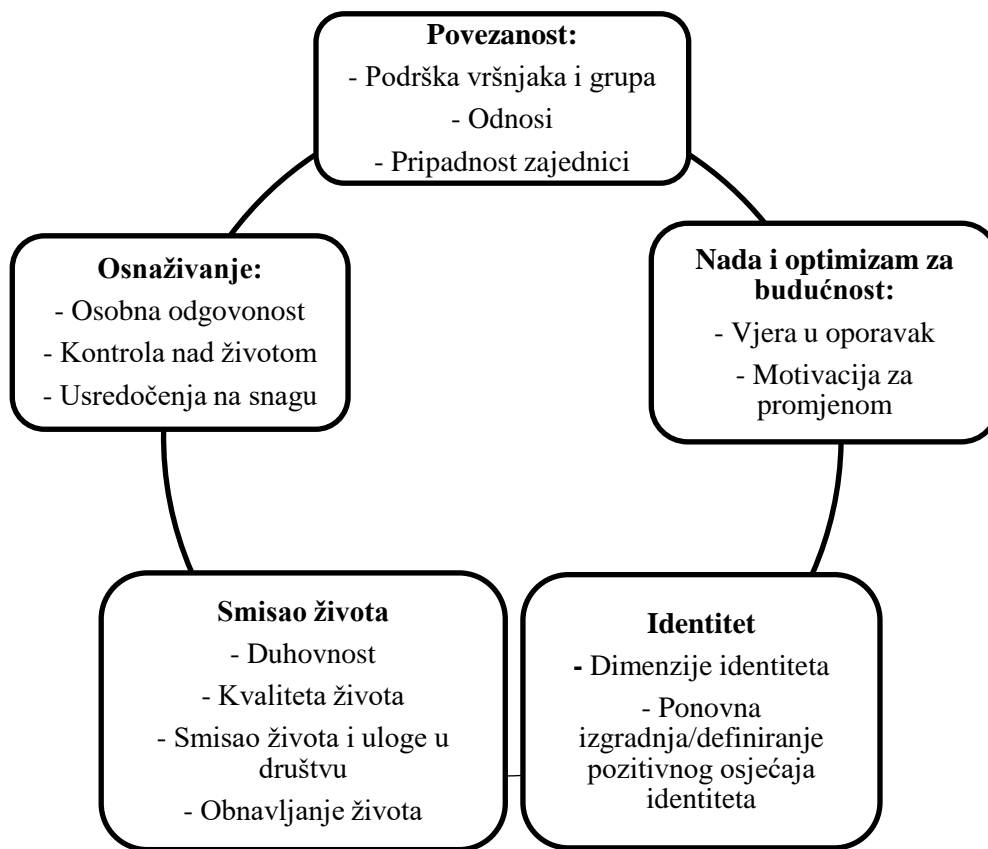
Povezanost:
- Podrška vršnjaka i grupa
- Odnosi
- Pripadnost zajednici

Nada i optimizam za budućnost:
- Vjera u oporavak
- Motivacija za promjenom

Identitet
- Dimenzije identiteta
- Ponovna izgradnja/definiranje pozitivnog osjećaja identiteta

Smisao života
- Duhovnost
- Kvaliteta života
- Smisao života i uloge u društvu
- Obnavljanje života

Osnaživanje:
- Osobna odgovonost
- Kontrola nad životom
- Usredočenja na snagu